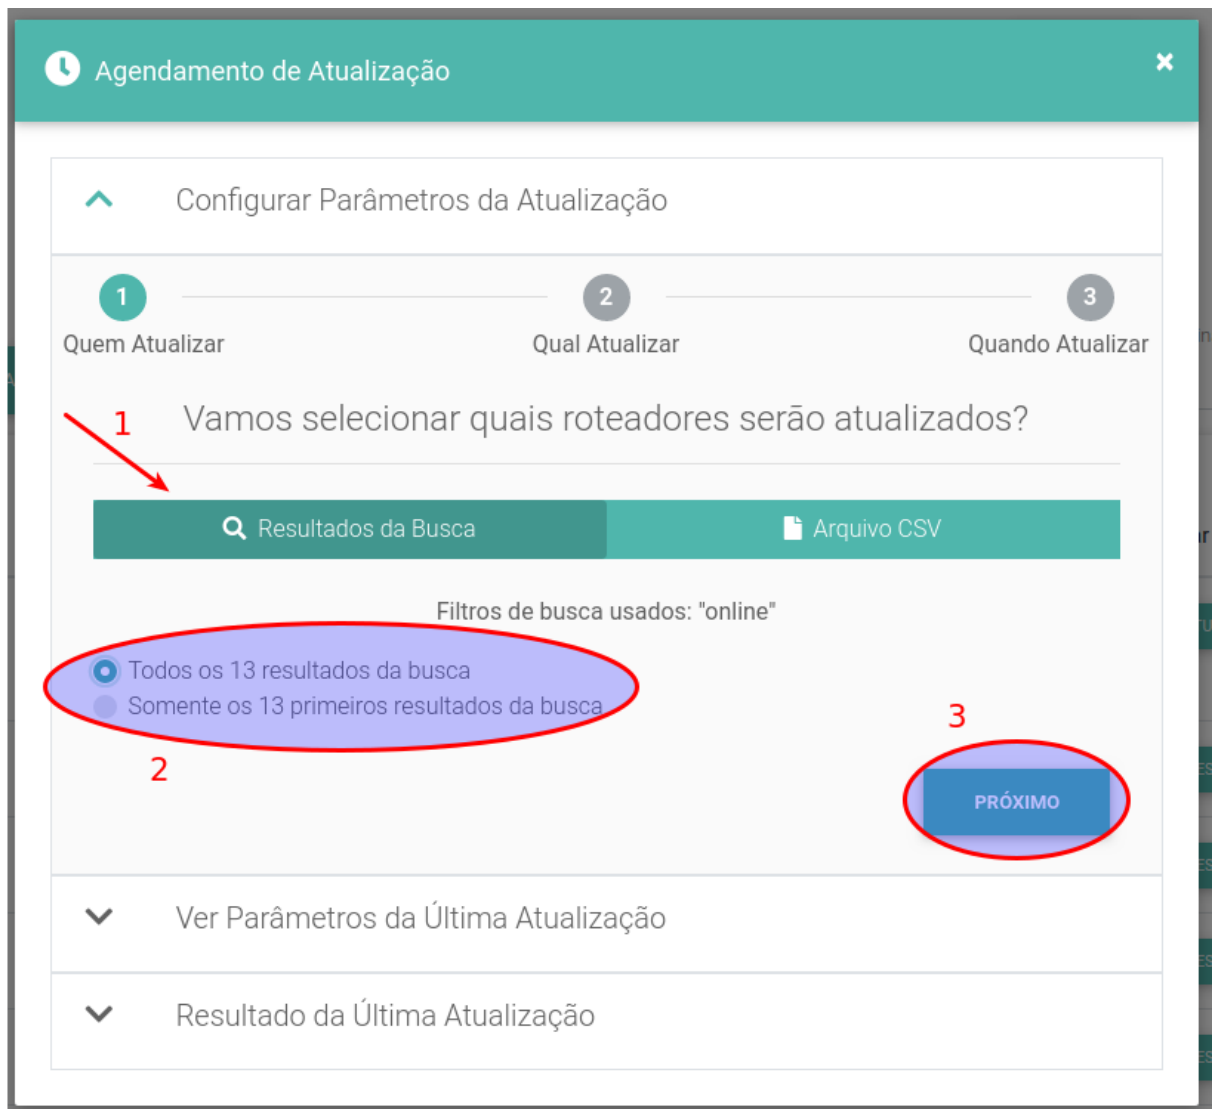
Agendamento de Atualização

×

Configurar Parâmetros da Atualização

1 Quem Atualizar

2 Qual Atualizar

3 Quando Atualizar

1

Vamos selecionar quais roteadores serão atualizados?

Resultados da Busca

Arquivo CSV

Filtros de busca usados: "online"

Todos os 13 resultados da busca

Somente os 13 primeiros resultados da busca

2

3

PRÓXIMO

Ver Parâmetros da Última Atualização

Resultado da Última Atualização